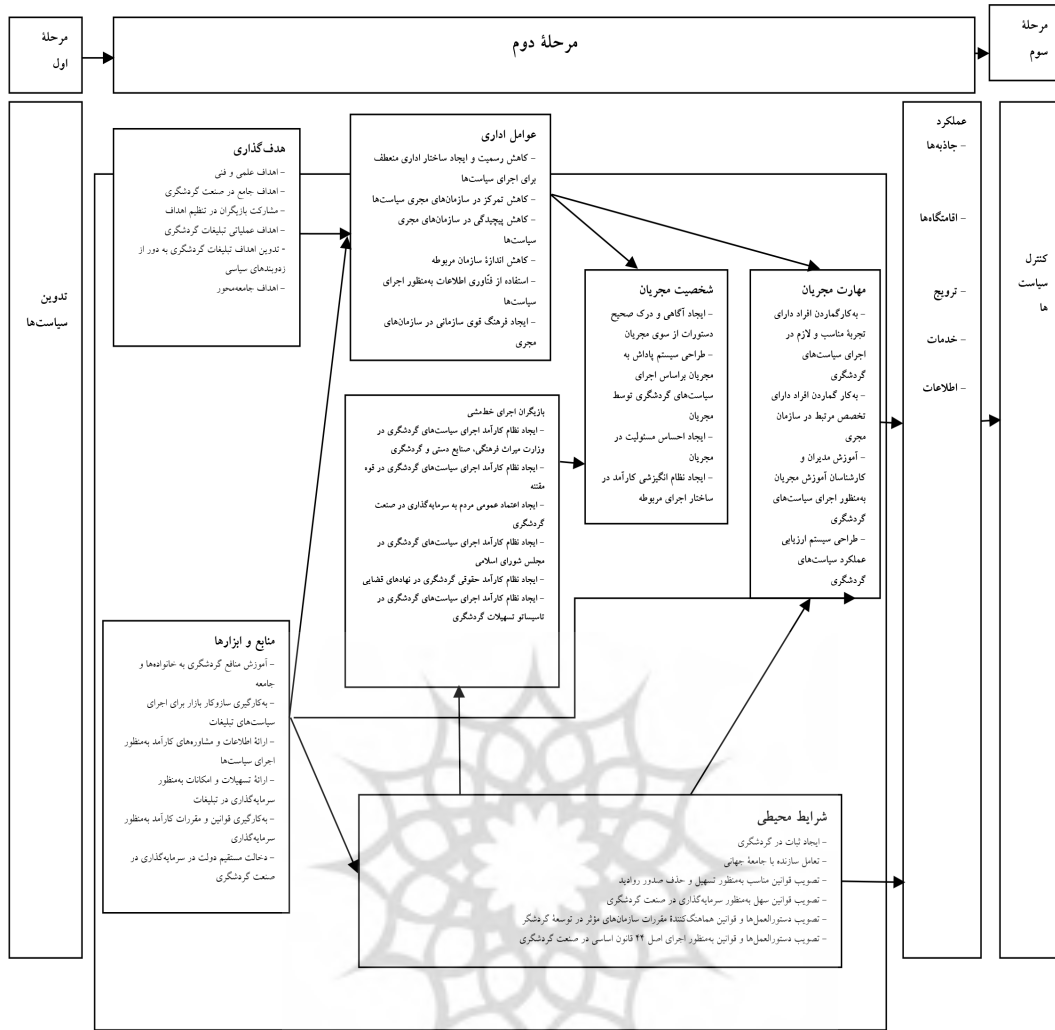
مرحلهٔ اول

مرحلهٔ دوم

مرحلهٔ سوم

تدوین سیاست‌ها

هدف‌گذاری
- اهداف علمی و فنی
- اهداف جامع در صنعت گردشگری
- مشارکت بازیگران در تنظیم اهداف
- اهداف عملیاتی تبلیغات گردشگری
- تدوین اهداف تبلیغات گردشگری به دور از زدوبندهای سیاسی
- اهداف جامعه‌محور

عوامل اداری
- کاهش رسمیت و ایجاد ساختار اداری منعطف برای اجرای سیاست‌ها
- کاهش تمرکز در سازمان‌های مجری سیاست‌ها
- کاهش پیچیدگی در سازمان‌های مجری سیاست‌ها
- کاهش اندازهٔ سازمان مربوطه
- استفاده از فناوری اطلاعات به‌منظور اجرای سیاست‌ها
- ایجاد فرهنگ قوی سازمانی در سازمان‌های مجری

شخصیت مجریان
- ایجاد آگاهی و درک صحیح دستورات از سوی مجریان
- طراحی سیستم پاداش به مجریان براساس اجرای سیاست‌های گردشگری توسط مجریان
- ایجاد احساس مسئولیت در مجریان
- ایجاد نظام انگیزشی کارآمد در ساختار اجرای مربوطه

مهارت مجریان
- به‌کارگماردن افراد دارای تجربهٔ مناسب و لازم در اجرای سیاست‌های گردشگری
- به‌کار گماردن افراد دارای تخصص مرتبط در سازمان مجری
- آموزش مدیران و کارشناسان آموزش مجریان به‌منظور اجرای سیاست‌های گردشگری
- طراحی سیستم ارزیابی عملکرد سیاست‌های گردشگری

بازیگران اجرای خط‌مشی
- ایجاد نظام کارآمد اجرای سیاست‌های گردشگری در وزارت میراث فرهنگی، صنایع دستی و گردشگری
- ایجاد نظام کارآمد اجرای سیاست‌های گردشگری در قوه مقننه
- ایجاد اعتماد عمومی مردم به سرمایه‌گذاری در صنعت گردشگری
- ایجاد نظام کارآمد اجرای سیاست‌های گردشگری در مجلس شورای اسلامی
- ایجاد نظام کارآمد حقوقی گردشگری در نهادهای قضایی
- ایجاد نظام کارآمد اجرای سیاست‌های گردشگری در تاسیسات تسهیلات گردشگری

منابع و ابزارها
- آموزش منافع گردشگری به خانواده‌ها و جامعه
- به‌کارگیری سازوکار بازار برای اجرای سیاست‌های تبلیغات
- ارائهٔ اطلاعات و مشاوره‌های کارآمد به‌منظور اجرای سیاست‌ها
- ارائهٔ تسهیلات و امکانات به‌منظور سرمایه‌گذاری در تبلیغات
- به‌کارگیری قوانین و مقررات کارآمد به‌منظور سرمایه‌گذاری
- دخالت مستقیم دولت در سرمایه‌گذاری در صنعت گردشگری

شرایط محیطی
- ایجاد ثبات در گردشگری
- تعامل سازنده با جامعهٔ جهانی
- تصویب قوانین مناسب به‌منظور تسهیل و حذف صدور روادید
- تصویب قوانین سهل به‌منظور سرمایه‌گذاری در صنعت گردشگری
- تصویب دستورالعمل‌ها و قوانین هماهنگ‌کنندهٔ مقررات سازمان‌های مؤثر در توسعهٔ گردشگر
- تصویب دستورالعمل‌ها و قوانین به‌منظور اجرای اصل ۴۴ قانون اساسی در صنعت گردشگری

عملکرد
- جاذبه‌ها
- اقامتگاه‌ها
- ترویج
- خدمات
- اطلاعات

کنترل سیاست ها